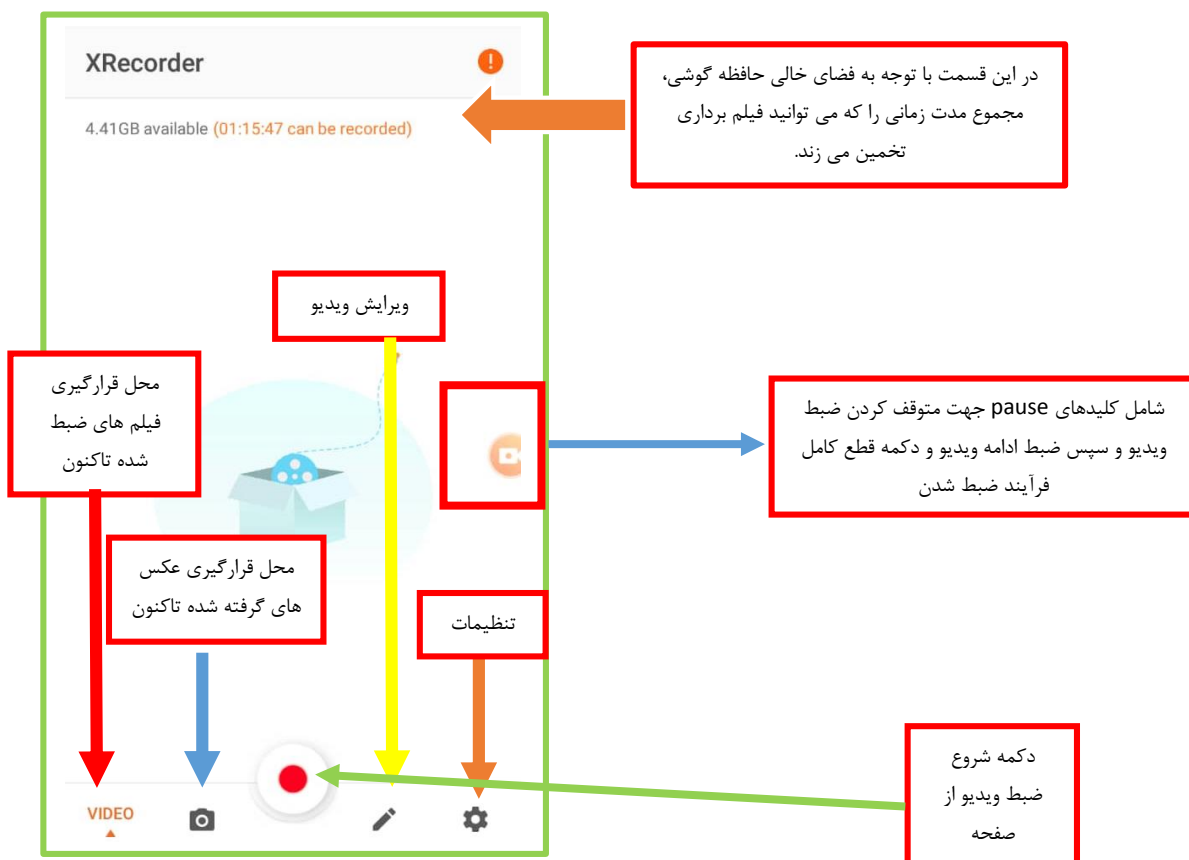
XRecorder

4.41GB available (01:15:47 can be recorded)

در این قسمت با توجه به فضای خالی حافظه گوشی، مجموع مدت زمانی را که می توانید فیلم برداری تخمین می زند.

ویرایش ویدیو

محل قرارگیری فیلم های ضبط شده تاکنون

شامل کلیدهای pause جهت متوقف کردن ضبط ویدیو و سپس ضبط ادامه ویدیو و دکمه قطع کامل فرآیند ضبط شدن

محل قرارگیری عکس های گرفته شده تاکنون

تنظیمات

دکمه شروع ضبط ویدیو از صفحه

VIDEO